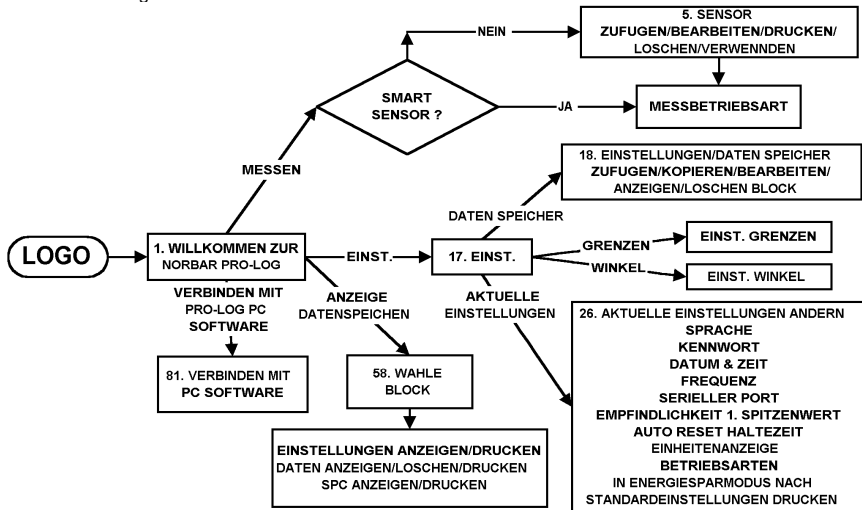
5. SENSOR
ZUFUGEN/BEARBEITEN/DRUCKEN/
LOSCHEN/VERWENNDEN

NEIN

SMART
SENSOR ?

JA

MESSBETRIEBSART

MESSEN

18. EINSTELLUNGEN/DATEN SPEICHER
ZUFUGEN/KOPIEREN/BEARBEITEN/
ANZEIGEN/LOSCHEN BLOCK

DATEN SPEICHER

LOGO

1. WILLKOMMEN ZUR
NORBAR PRO-LOG

EINST.

17. EINST.

GRENZEN

EINST. GRENZEN

WINKEL

EINST. WINKEL

VERBINDEN MIT
PRO-LOG PC
SOFTWARE

ANZEIGE
DATENSPEICHEN

AKTUELLE
EINSTELLUNGEN

26. AKTUELLE EINSTELLUNGEN ANDERN
SPRACHE
KENNWORT
DATUM & ZEIT
FREQUENZ
SERIELLER PORT
EMPFINDLICHKEIT 1. SPITZENWERT
AUTO RESET HALTEZEIT
EINHEITENANZEIGE
BETRIEBSARTEN
IN ENERGIESPARMODUS NACH
STANDARDEINSTELLUNGEN DRUCKEN

81. VERBINDEN MIT
PC SOFTWARE

58. WAHLE
BLOCK

EINSTELLUNGEN ANZEIGEN/DRUCKEN
DATEN ANZEIGEN/LOSCHEN/DRUCKEN
SPC ANZEIGEN/DRUCKEN